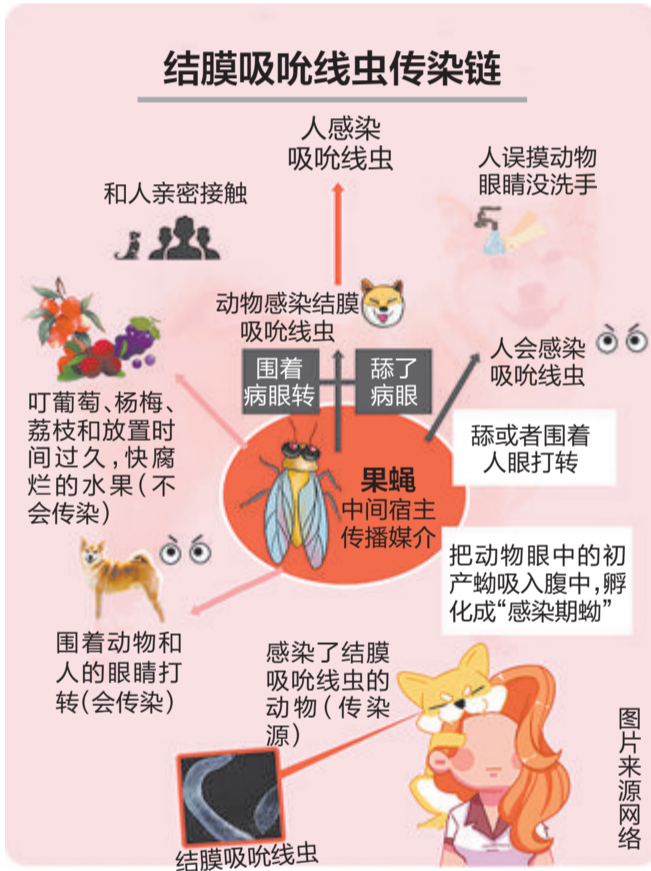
结膜吸吮线虫传染链

人感染吸吮线虫

和人亲密接触

人误摸动物眼睛没洗手

动物感染结膜吸吮线虫

围着病眼转

舔了病眼

人会感染吸吮线虫

叮葡萄、杨梅、荔枝和放置时间过久，快腐烂的水果（不会传染）

舔或者围着人眼打转

果蝇
中间宿主
传播媒介

把动物眼中的初产蚴吸入腹中，孵化成“感染期蚴”

围着动物和人的眼睛打转（会传染）

感染了结膜吸吮线虫的动物（传染源）

图片来源网络

结膜吸吮线虫